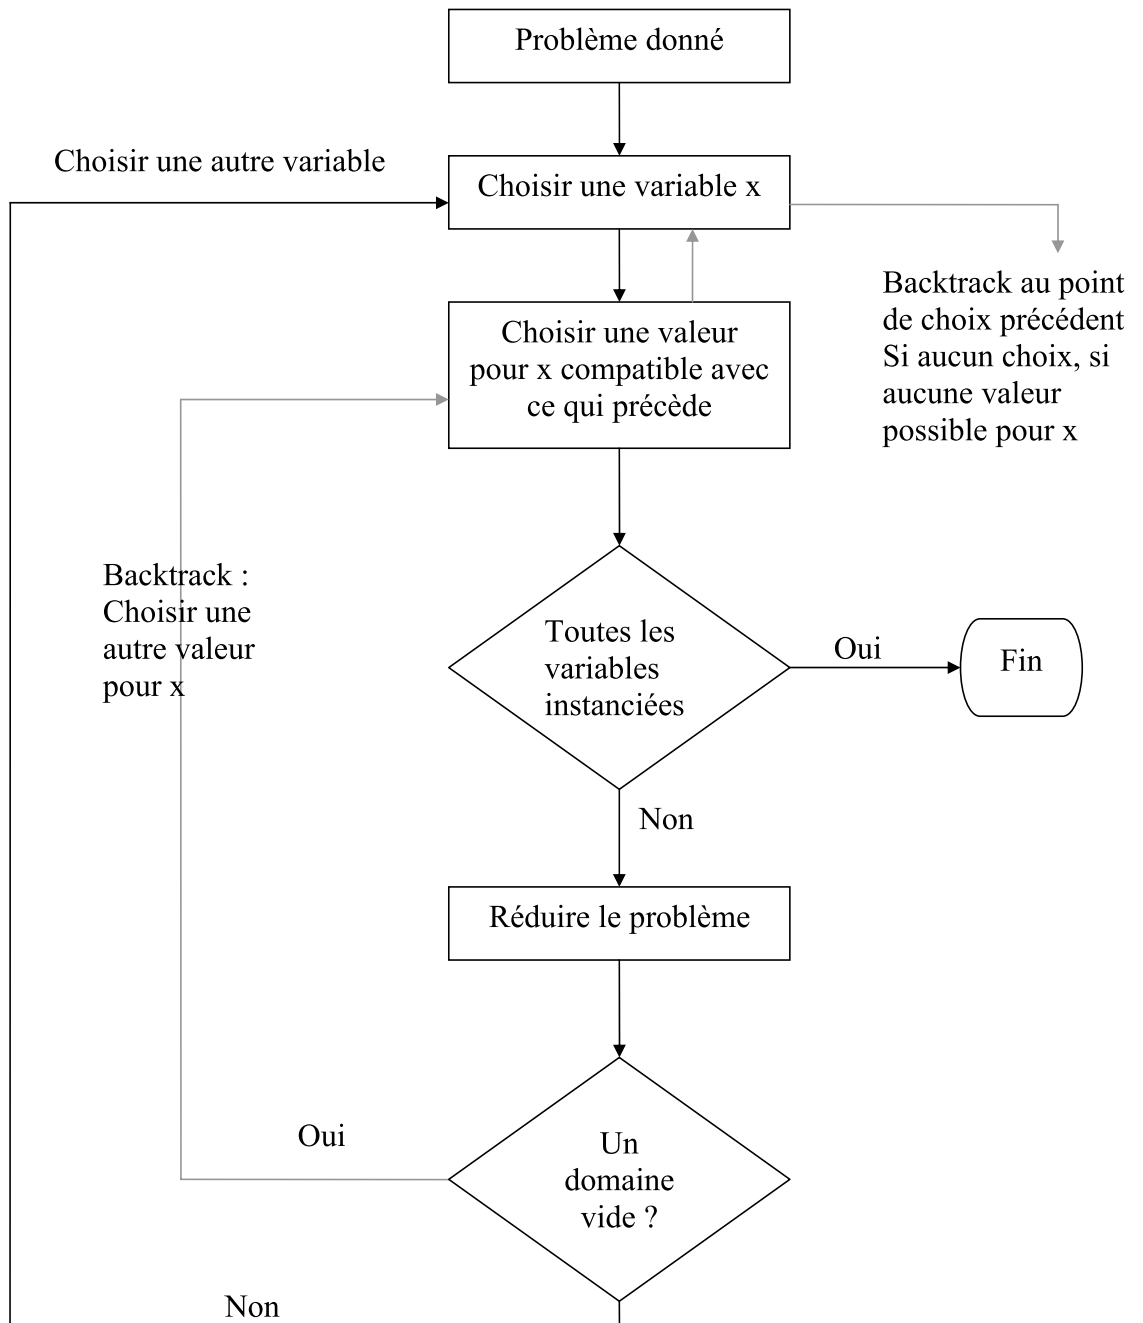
Problème donné

Choisir une autre variable

Choisir une variable x

Backtrack au point de choix précédent Si aucun choix, si aucune valeur possible pour x

Choisir une valeur pour x compatible avec ce qui précède

Backtrack : Choisir une autre valeur pour x

Toutes les variables instanciées

Oui

Fin

Non

Réduire le problème

Oui

Un domaine vide ?

Non